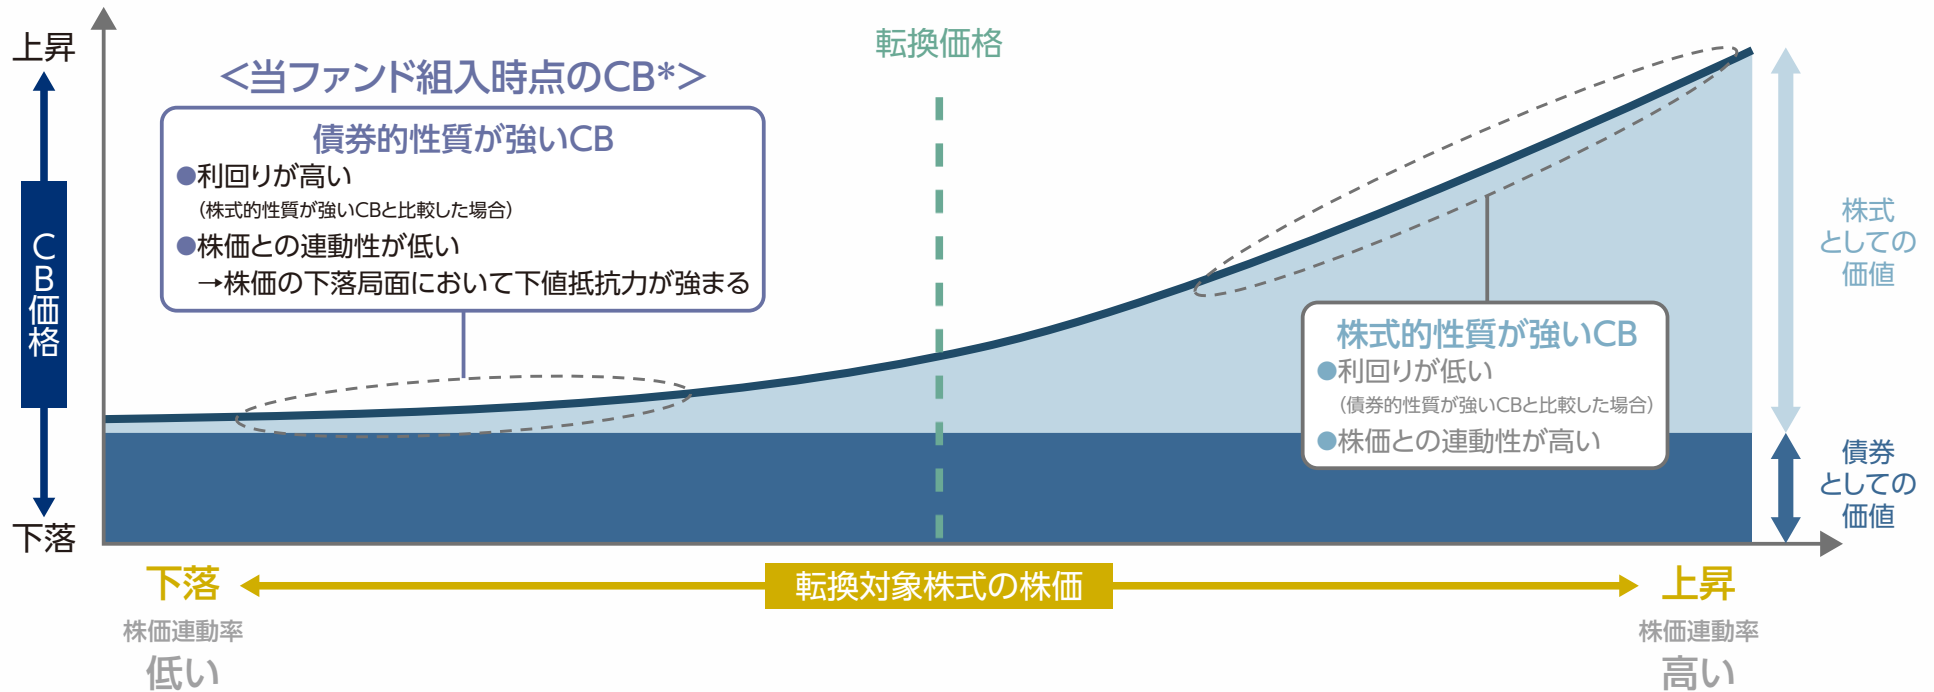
上昇

CB価格

下落

<当ファンド組入時点のCB*>

転換価格

債券的性質が強いCB
●利回りが高い
(株式的性質が強いCBと比較した場合)
●株価との連動性が低い
→株価の下落局面において下値抵抗力が強まる

株式的性質が強いCB
●利回りが低い
(債券的性質が強いCBと比較した場合)
●株価との連動性が高い

株式としての価値

債券としての価値

下落
株価連動率
低い

転換対象株式の株価

上昇
株価連動率
高い